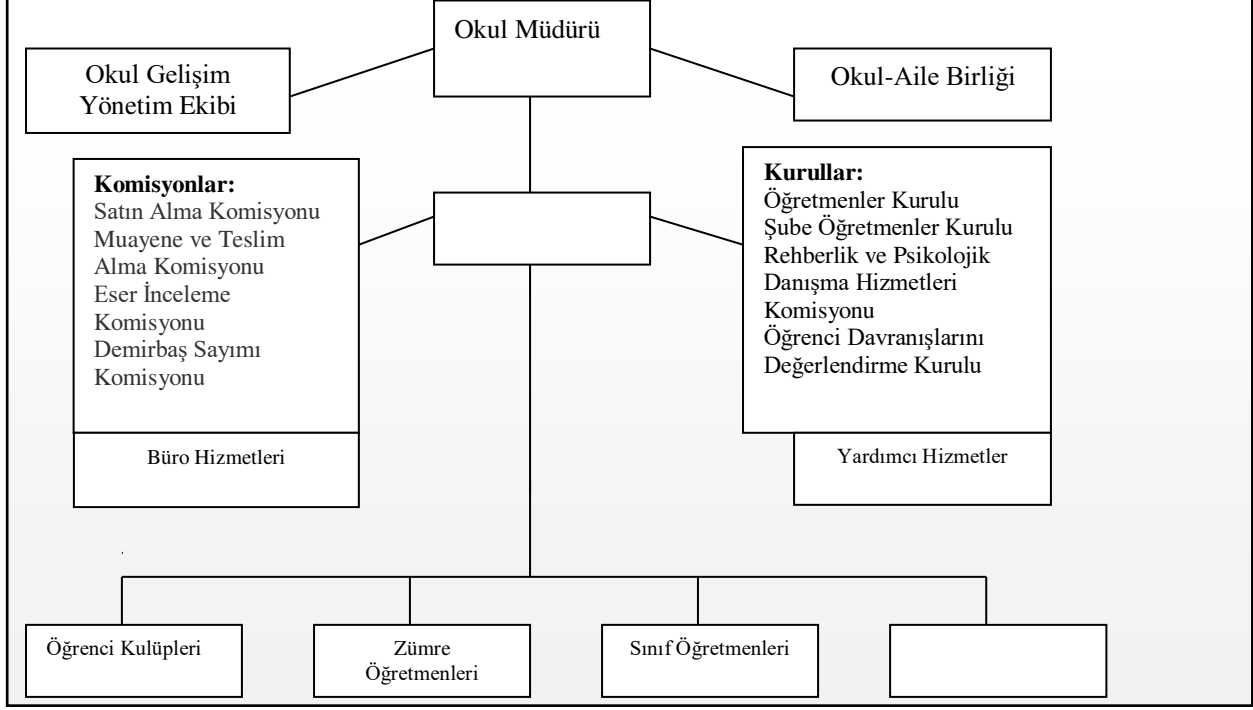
Okul Müdürü

Okul Gelişim Yönetim Ekibi

Okul-Aile Birliği

Komisyonlar:
Satın Alma Komisyonu
Muayene ve Teslim Alma Komisyonu
Eser İnceleme Komisyonu
Demirbaş Sayımı Komisyonu

Kurullar:
Öğretmenler Kurulu
Şube Öğretmenler Kurulu
Rehberlik ve Psikolojik Danışma Hizmetleri Komisyonu
Öğrenci Davranışlarını Değerlendirme Kurulu

Büro Hizmetleri

Yardımcı Hizmetler

Öğrenci Kulüpleri

Zümre Öğretmenleri

Sınıf Öğretmenleri